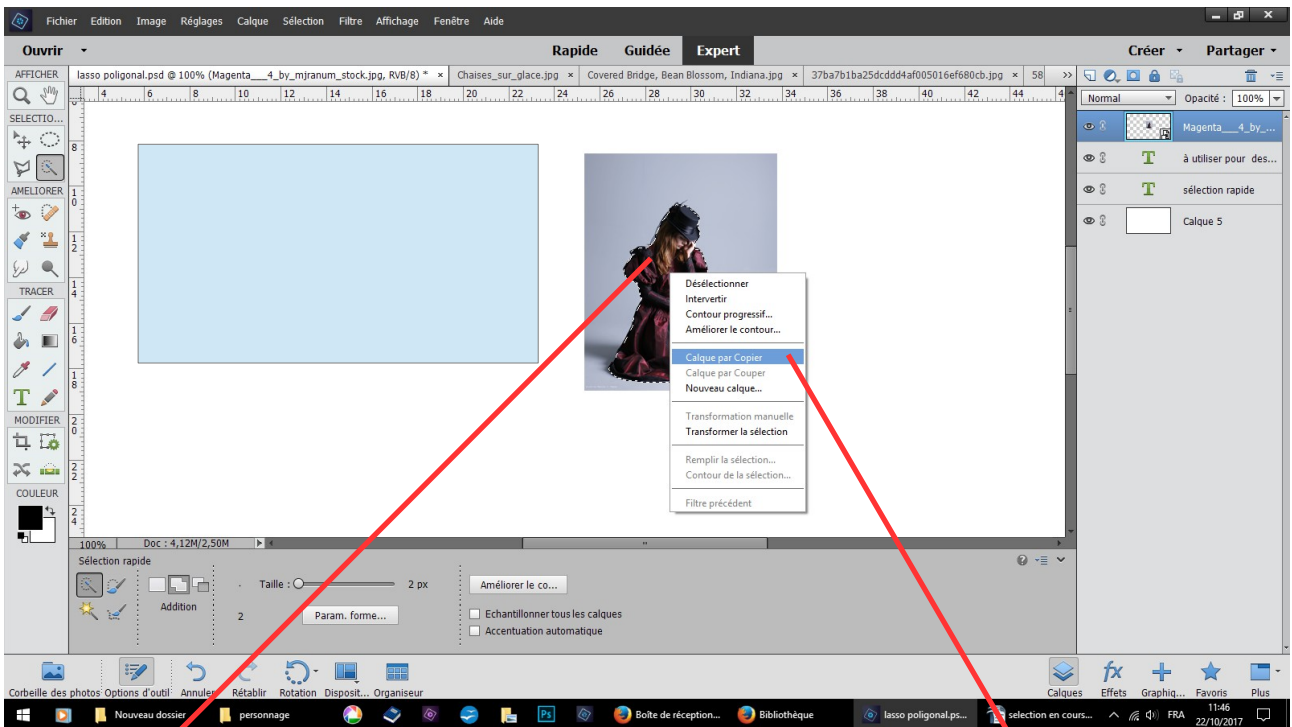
Fichier Edition Image Réglages Calque Sélection Filtre Affichage Fenêtre Aide

Ouvrir

Rapide Guidée Expert

Créer Partager

AFFICHER

lasso poligonal.psd @ 100% (Magenta___4_by_mjranum_stock.jpg, RVB/8) * ×
Chaises_sur_glace.jpg ×
Covered Bridge, Bean Blossom, Indiana.jpg ×
37ba7b1ba25dcddd4af005016ef680cb.jpg ×
58

SELECTIO...

AMELIORER

TRACER

MODIFIER

COULEUR

4 6 8 10 12 14 16 18 20 22 24 26 28 30 32 34 36 38 40 42 44

Désélectionner
Intervertir
Contour progressif...
Améliorer le contour...

Calque par Copier
Calque par Couper
Nouveau calque...

Transformation manuelle
Transformer la sélection

Remplir la sélection...
Contour de la sélection...

Filtre précédent

Normal
Opacité : 100%

Magenta___4_by_...
à utiliser pour des...
sélection rapide
Calque 5

100% Doc : 4,12M/2,50M

Sélection rapide

Taille : 2 px

Améliorer le co...

Addition

2

Param. forme...

Echantillonner tous les calques
Accentuation automatique

Corbeille des photos Options d'outil Annuler Rétablir Rotation Disposit... Organiseur

Calques Effets Graphiq... Favoris Plus

Nouveau dossier personnage Boîte de réception... Bibliothèque lasso poligonal.ps... sélection en cours... FRA 11:46 22/10/2017